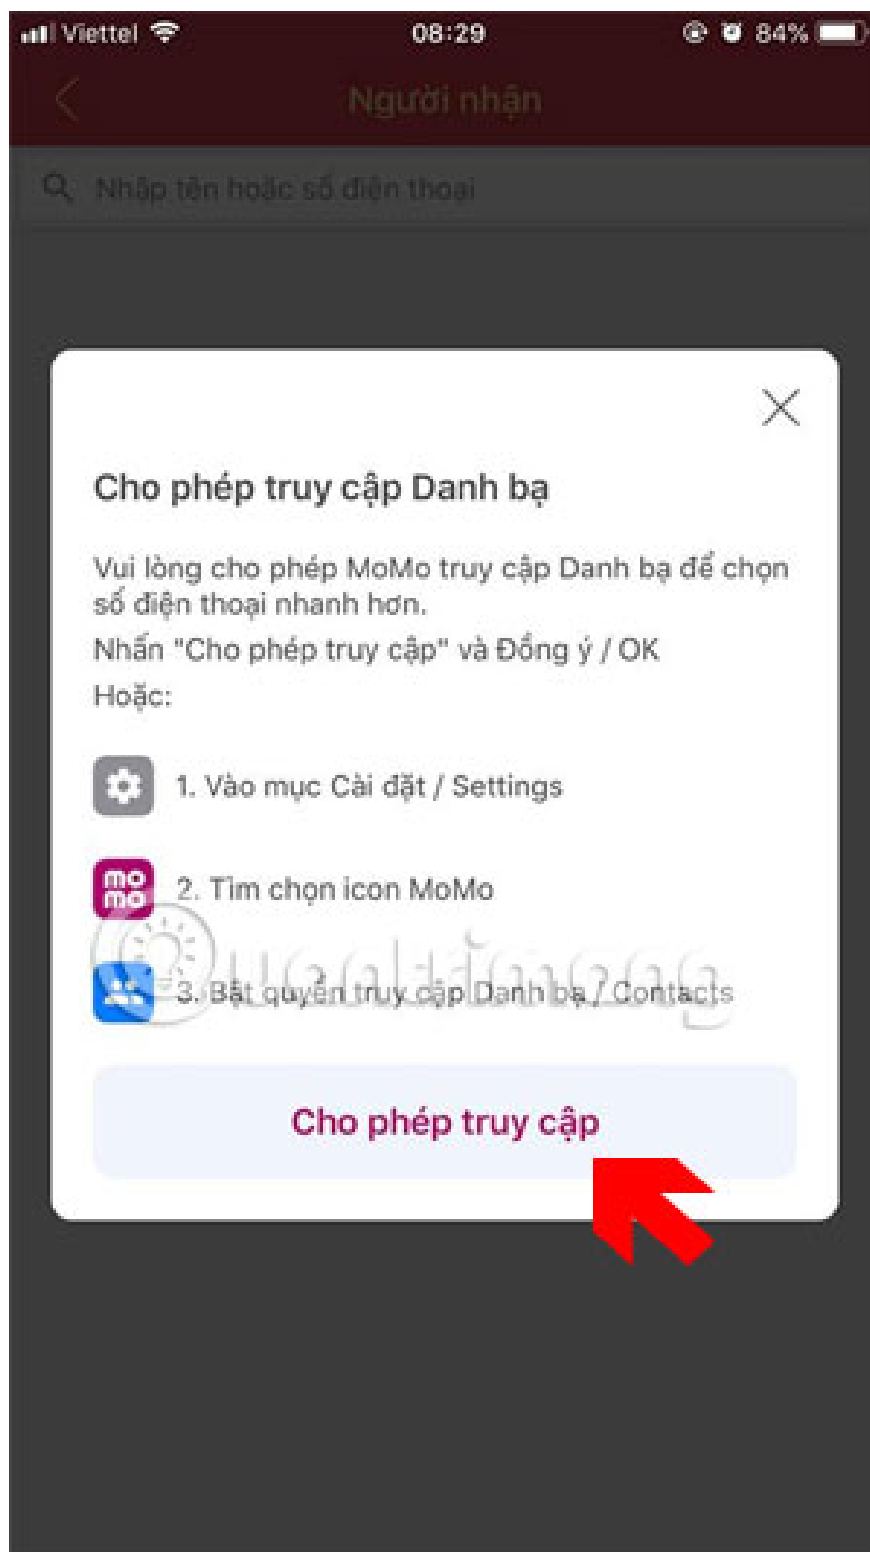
Viettel 08:29 84%

Người nhận

Nhập tên hoặc số điện thoại

Cho phép truy cập Danh bạ

Vui lòng cho phép MoMo truy cập Danh bạ để chọn số điện thoại nhanh hơn.
Nhấn "Cho phép truy cập" và Đồng ý / OK
Hoặc:

1. Vào mục Cài đặt / Settings

mo mo 2. Tìm chọn icon MoMo

3. Bật quyền truy cập Danh bạ / Contacts

Quantrimang

Cho phép truy cập